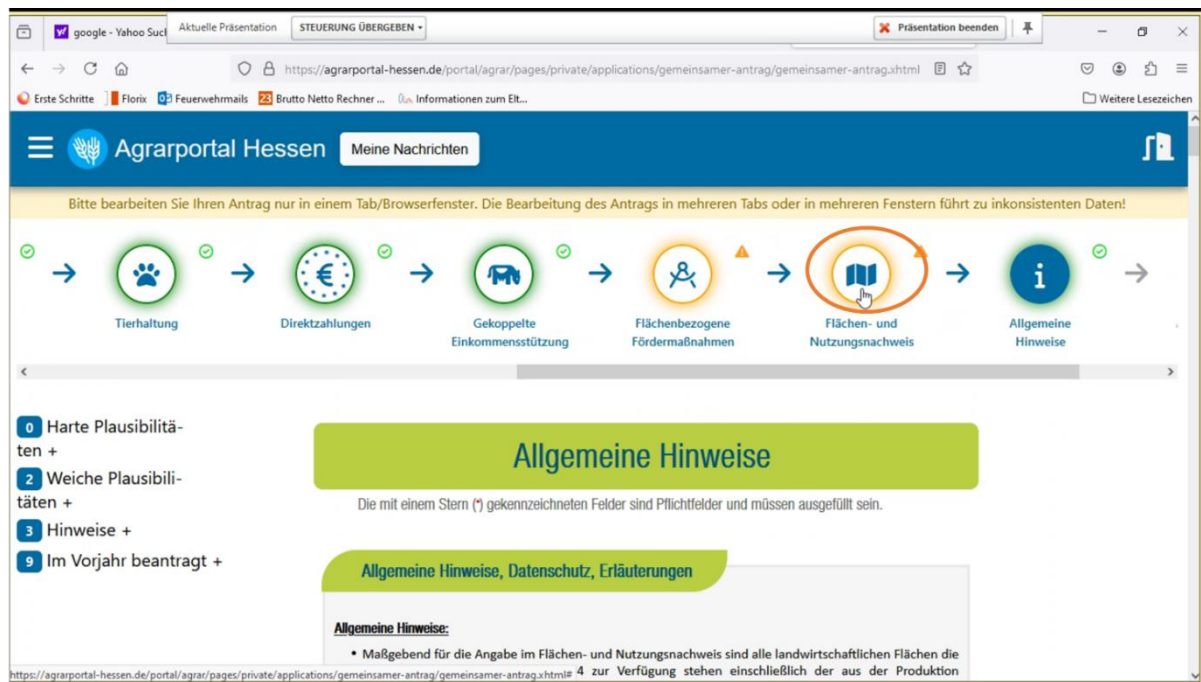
google - Yahoo Such
Aktuelle Präsentation
STEUERUNG ÜBERGEBEN
Präsentation beenden

https://agrarportal-hessen.de/portal/agrar/pages/private/applications/gemeinsamer-antrag/gemeinsamer-antrag.xhtml

Erste Schritte | Florix | Feuerwehrmails | Brutto Netto Rechner ... | Informationen zum Elt...
Weitere Lesezeichen

Agrarportal Hessen
Meine Nachrichten

Bitte bearbeiten Sie Ihren Antrag nur in einem Tab/Browserfenster. Die Bearbeitung des Antrags in mehreren Tabs oder in mehreren Fenstern führt zu inkonsistenten Daten!

Tierhaltung
Direktzahlungen
Gekoppelte Einkommensstützung
Flächenbezogene Fördermaßnahmen
Flächen- und Nutzungsnachweis
Allgemeine Hinweise

0 Harte Plausibilitäten +
2 Weiche Plausibilitäten +
3 Hinweise +
9 Im Vorjahr beantragt +

Allgemeine Hinweise

Die mit einem Stern (*) gekennzeichneten Felder sind Pflichtfelder und müssen ausgefüllt sein.

Allgemeine Hinweise, Datenschutz, Erläuterungen

Allgemeine Hinweise:

• Maßgebend für die Angabe im Flächen- und Nutzungsnachweis sind alle landwirtschaftlichen Flächen die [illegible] 4 zur Verfügung stehen einschließlich der aus der Produktion

https://agrarportal-hessen.de/portal/agrar/pages/private/applications/gemeinsamer-antrag/gemeinsamer-antrag.xhtml#